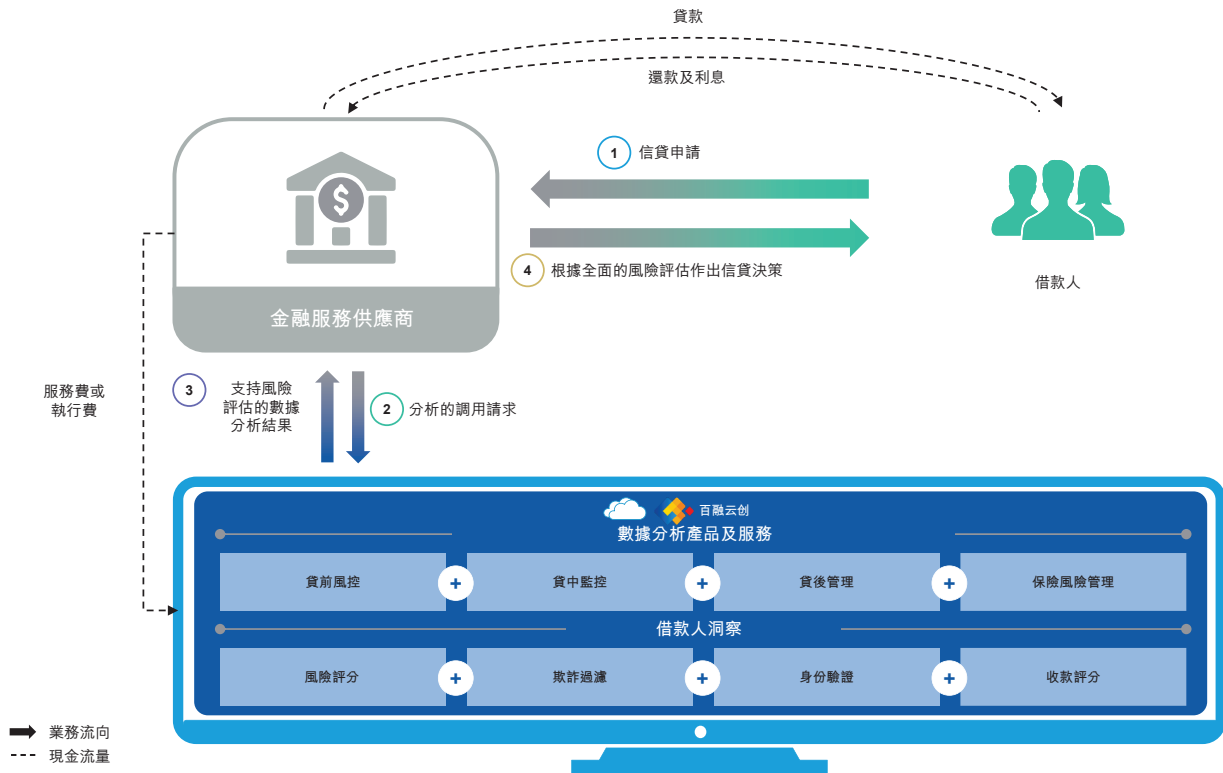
貸款

還款及利息

1 信貸申請

4 根據全面的風險評估作出信貸決策

借款人

金融服務供應商

服務費或執行費

3 支持風險評估的數據分析結果

2 分析的調用請求

百融云创

數據分析產品及服務

| 貸前風控 | + | 貸中監控 | + | 貸後管理 | + | 保險風險管理 |
|---|---|---|---|---|---|---|

借款人洞察

| 風險評分 | + | 欺詐過濾 | + | 身份驗證 | + | 收款評分 |
|---|---|---|---|---|---|---|

業務流向
現金流量